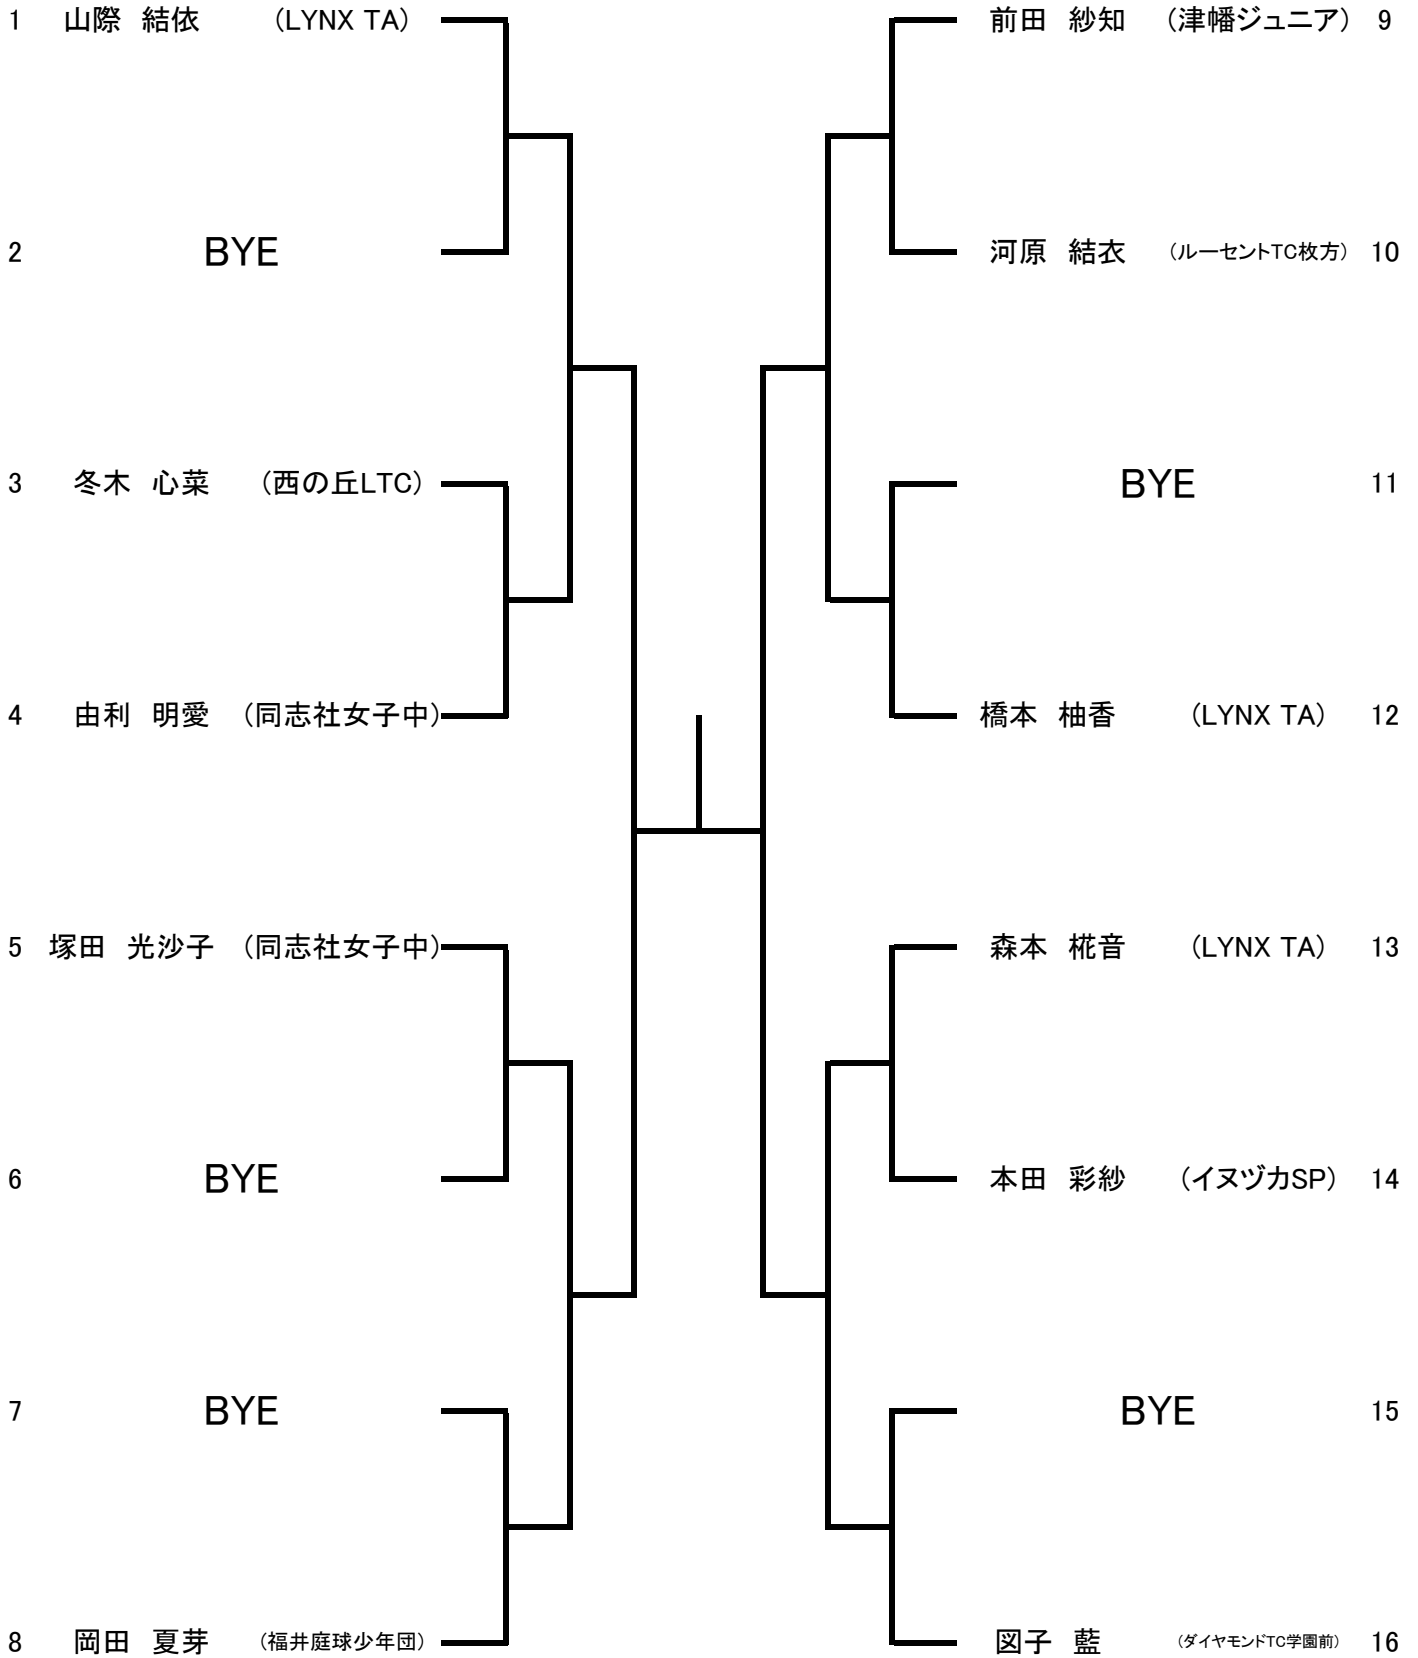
1 山際 結依 （LYNX TA）

2 BYE

3 冬木 心菜 （西の丘LTC）

4 由利 明愛 （同志社女子中）

5 塚田 光沙子 （同志社女子中）

6 BYE

7 BYE

8 岡田 夏芽 （福井庭球少年団）

前田 紗知 （津幡ジュニア） 9

河原 結衣 （ルーセントTC枚方） 10

BYE 11

橋本 柚香 （LYNX TA） 12

森本 椛音 （LYNX TA） 13

本田 彩紗 （イヌヅカSP） 14

BYE 15

図子 藍 （ダイヤモンドTC学園前） 16